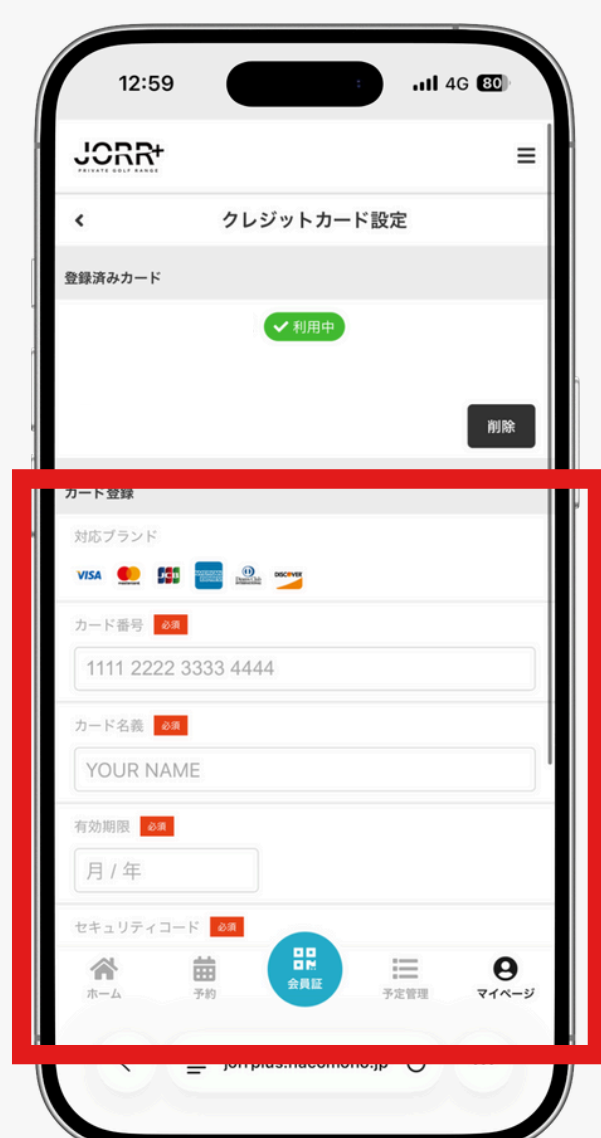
12:59
4G 80

JORR+
PRIVATE GOLF RANGE

<
クレジットカード設定

登録済みカード

利用中

削除

カード登録

対応ブランド

VISA JCB DISCOVER

カード番号 必須

1111 2222 3333 4444

カード名義 必須

YOUR NAME

有効期限 必須

月 / 年

セキュリティコード 必須

ホーム
予約
会員証
予定管理
マイページ

jorr-plus.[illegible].jp